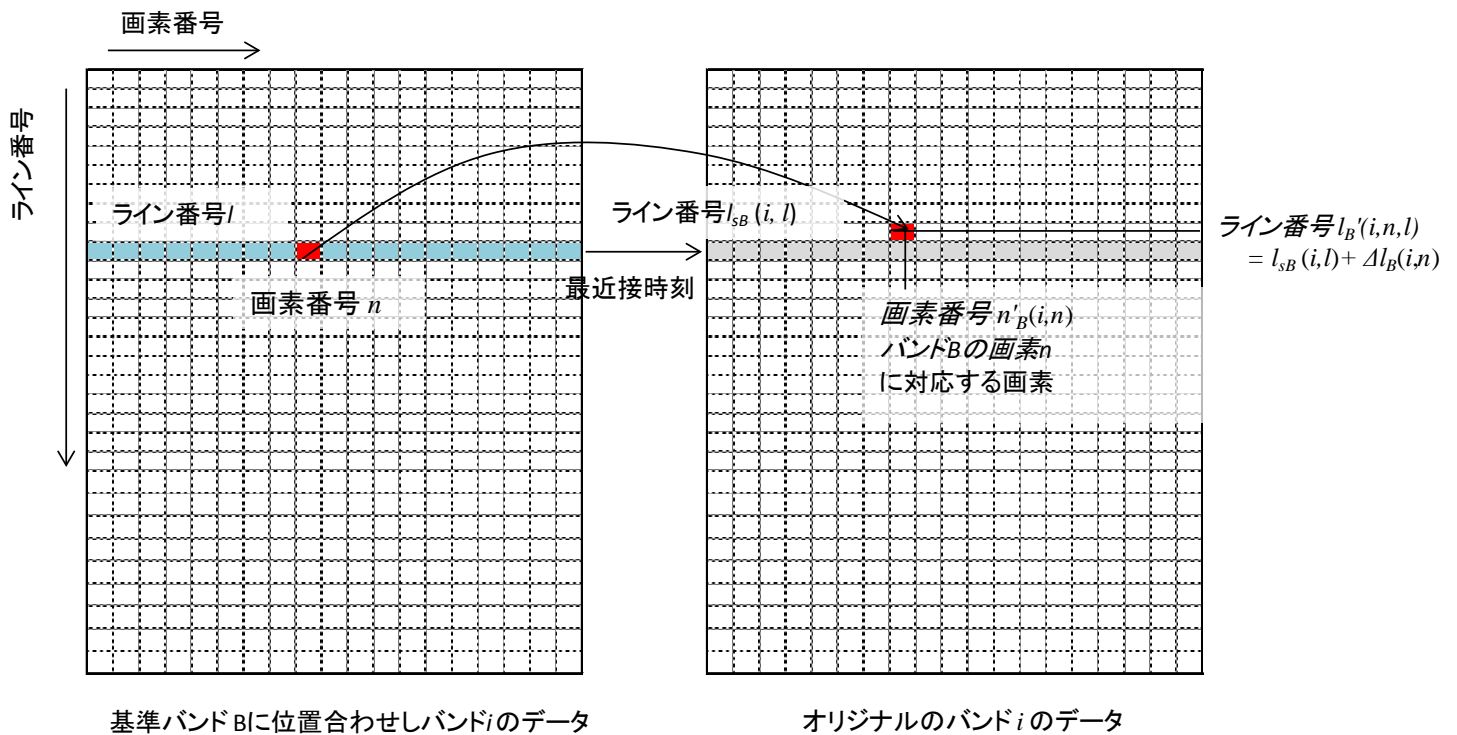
画素番号

ライン番号

ライン番号$l$

画素番号 $n$

ライン番号$l_{sB}(i, l)$

最近接時刻

ライン番号$l_B'(i,n,l)$
$= l_{sB}(i,l) + \Delta l_B(i,n)$

画素番号$n'_B(i,n)$
バンドBの画素$n$
に対応する画素

基準バンド Bに位置合わせしバンド$i$のデータ

オリジナルのバンド $i$ のデータ